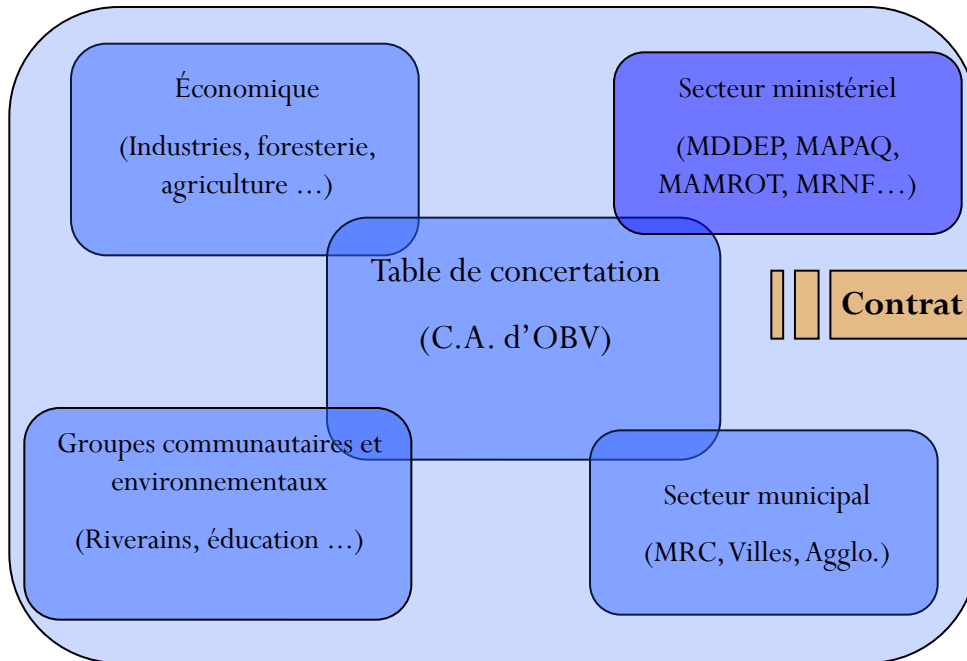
Économique

(Industries, foresterie, agriculture …)

Secteur ministériel

(MDDEP, MAPAQ, MAMROT, MRNF…)

Table de concertation

(C.A. d'OBV)

Contrat

Groupes communautaires et environnementaux

(Riverains, éducation …)

Secteur municipal

(MRC, Villes, Agglo.)